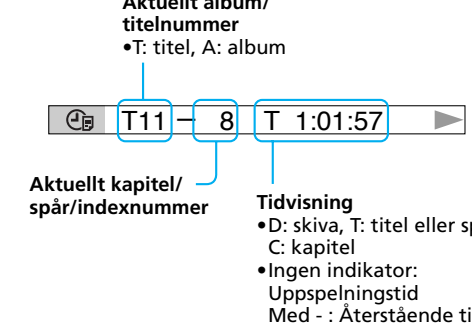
Aktuellt album/ titelnummer
•T: titel, A: album

T11 – 8 T 1:01:57

Aktuellt kapitel/ spår/indexnummer

Tidvisning
•D: skiva, T: titel eller sp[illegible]
C: kapitel
•Ingen indikator: Uppspelningstid
Med - : Återstående ti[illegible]